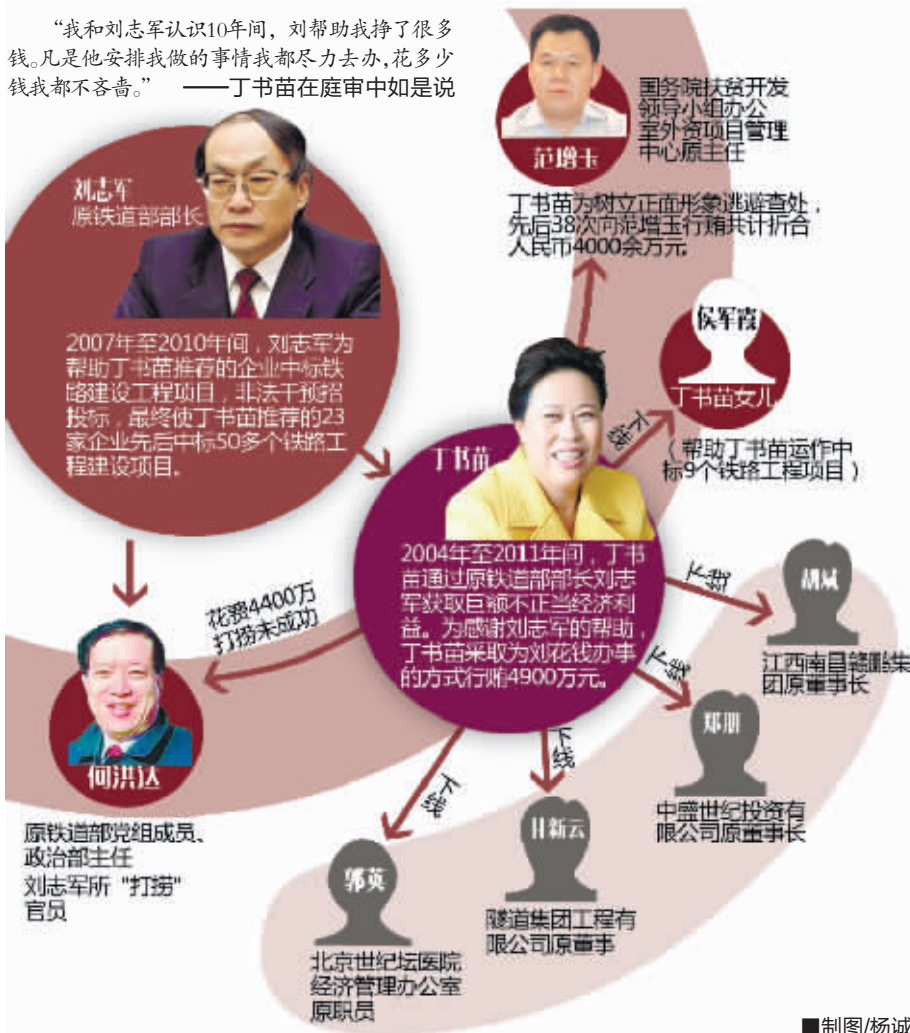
"我和刘志军认识10年间，刘帮助我挣了很多钱。凡是他安排我做的事情我都尽力去办，花多少钱我都不吝啬。" ——丁书苗在庭审中如是说

范增玉

国务院扶贫开发领导小组办公室外资项目管理中心原主任

丁书苗为树立正面形象逃避查处，先后38次向范增玉行贿共计折合人民币4000余万元。

刘志军
原铁道部部长

2007年至2010年间，刘志军为帮助丁书苗推荐的企业中标铁路建设工程项目，非法干预招投标，最终使丁书苗推荐的23家企业先后中标50多个铁路工程建设项目。

侯军霞

丁书苗女儿

下线

（帮助丁书苗运作中标9个铁路工程项目）

丁书苗

2004年至2011年间，丁书苗通过原铁道部部长刘志军获取巨额不正当经济利益。为感谢刘志军的帮助，丁书苗采取为刘花钱办事的方式行贿4900万元。

花费4400万打捞未成功

下线

胡斌

江西南昌鸵鹏集团原董事长

下线

郑朋

中盛世纪投资有限公司原董事长

何洪达

原铁道部党组成员、政治部主任

刘志军所"打捞"官员

下线

下线

甘新云

隧道集团工程有限公司原董事

郭英

北京世纪坛医院经济管理办公室原职员

■制图/杨诚